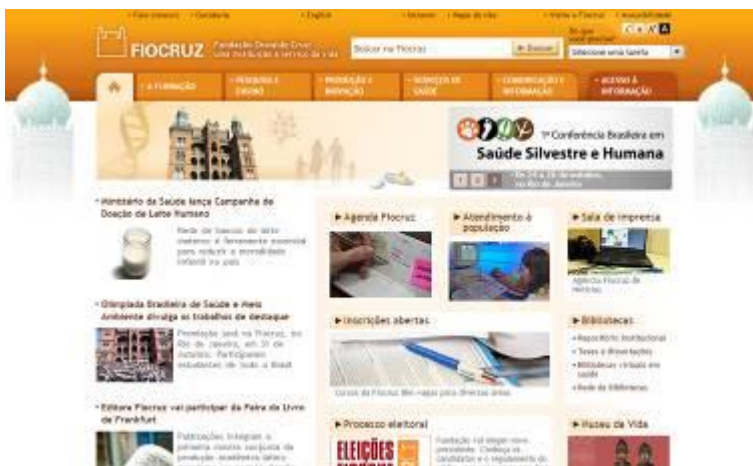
• Fale conosco • Ouvidoria • English • Webmail • Mapa do site • Visite a Fiocruz • Acessibilidade

FIOCRUZ Fundação Oswaldo Cruz Uma instituição a serviço da vida

Buscar na Fiocruz ▶ Buscar

Selecione uma tarefa

» A FUNDAÇÃO » PESQUISA E ENSINO » PRODUÇÃO E INOVAÇÃO » SERVIÇOS DE SAÚDE » COMUNICAÇÃO E INFORMAÇÃO » ACESSO À INFORMAÇÃO

1ª Conferência Brasileira em Saúde Silvestre e Humana

De 24 a 26 de setembro, no Rio de Janeiro

• Ministério da Saúde lança Campanha de Doação de Leite Humano

Rede de bancos de leite materno é ferramenta essencial para reduzir a mortalidade infantil no país

• Olimpíada Brasileira de Saúde e Meio Ambiente divulga os trabalhos de destaque

Premiação será na Fiocruz, no Rio de Janeiro, em 31 de outubro. Participaram estudantes de todo o Brasil

• Editora Fiocruz vai participar da Feira do Livro de Frankfurt

Publicações integram a primeira mostra conjunta da produção acadêmica latino-

▶ Agenda Fiocruz

▶ Atendimento à população

▶ Sala de imprensa

Agência Fiocruz de Notícias

▶ Inscrições abertas

Cursos da Fiocruz têm vagas para diversas áreas

▶ Bibliotecas

• Repositório Institucional
• Teses e dissertações
• Bibliotecas virtuais em saúde
• Rede de Bibliotecas

▶ Processo eleitoral

ELEIÇÕES

Fundação vai eleger novo presidente. Conheça os candidatos e o regulamento do

▶ Museu da Vida